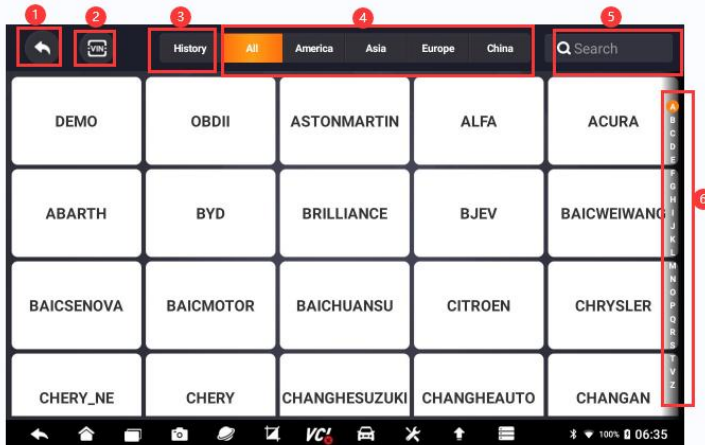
1 2 3 4 5

VIN

History

All America Asia Europe China

Search

| DEMO | OBDII | ASTONMARTIN | ALFA | ACURA |
|---|---|---|---|---|
| ABARTH | BYD | BRILLIANCE | BJEV | BAICWEIWANG |
| BAICSENOVA | BAICMOTOR | BAICHUANSU | CITROEN | CHRYSLER |
| CHERY_NE | CHERY | CHANGHESUZUKI | CHANGHEAUTO | CHANGAN |

A B C D E F G H I J K L M N O P Q R S T V Z

6

VCI

100% 06:35